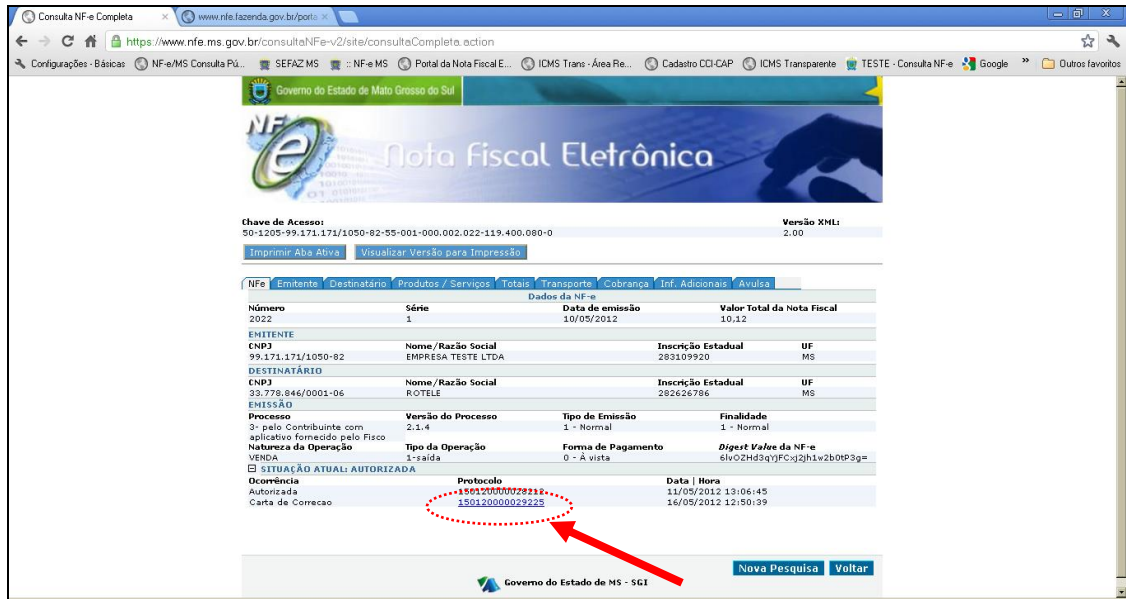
Consulta NF-e Completa ×
www.nfe.fazenda.gov.br/porta ×

https://www.nfe.ms.gov.br/consultaNFe-v2/site/consultaCompleta.action

Configurações - Básicas | NF-e/MS Consulta Pú... | SEFAZ MS | :: NF-e MS | Portal da Nota Fiscal E... | ICMS Trans - Área Re... | Cadastro CCI-CAP | ICMS Transparente | TESTE - Consulta NF-e | Google | » | Outros favoritos

Governo do Estado de Mato Grosso do Sul

NF-e Nota Fiscal Eletrônica

Chave de Acesso:
50-1205-99.171.171/1050-82-55-001-000.002.022-119.400.080-0

Versão XML:
2.00

Imprimir Aba Ativa | Visualizar Versão para Impressão

NFe | Emitente | Destinatário | Produtos / Serviços | Totais | Transporte | Cobrança | Inf. Adicionais | Avulsa

Dados da NF-e

| Número | Série | Data de emissão | Valor Total da Nota Fiscal |
|---|---|---|---|
| 2022 | 1 | 10/05/2012 | 10,12 |

EMITENTE

| CNPJ | Nome/Razão Social | Inscrição Estadual | UF |
|---|---|---|---|
| 99.171.171/1050-82 | EMPRESA TESTE LTDA | 283109920 | MS |

DESTINATÁRIO

| CNPJ | Nome/Razão Social | Inscrição Estadual | UF |
|---|---|---|---|
| 33.778.846/0001-06 | ROTELE | 282626786 | MS |

EMISSÃO

| Processo | Versão do Processo | Tipo de Emissão | Finalidade |
|---|---|---|---|
| 3- pelo Contribuinte com aplicativo fornecido pelo Fisco | 2.1.4 | 1 - Normal | 1 - Normal |
| Natureza da Operação | Tipo da Operação | Forma de Pagamento | Digest Value da NF-e |
| VENDA | 1-saída | 0 - À vista | 6lvOZHd3qYjFCxj2jh1w2b0tP3g= |

⊟ SITUAÇÃO ATUAL: AUTORIZADA

| Ocorrência | Protocolo | Data \| Hora |
|---|---|---|
| Autorizada | 150120000028212 | 11/05/2012 13:06:45 |
| Carta de Correcao | 150120000029225 | 16/05/2012 12:50:39 |

Nova Pesquisa | Voltar

Governo do Estado de MS - SGI